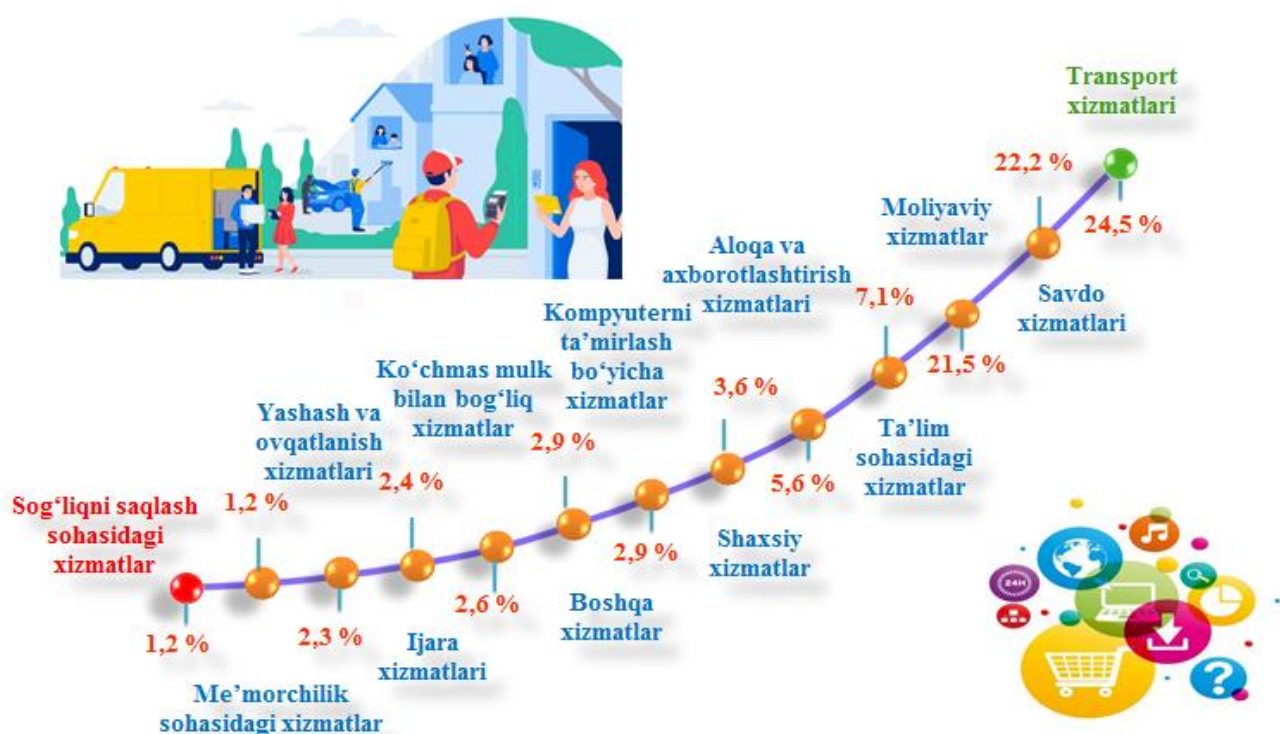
Transport xizmatlari

22,2 %

Moliyaviy xizmatlar

24,5 %

Aloqa va axborotlashtirish xizmatlari

7,1%

Savdo xizmatlari

Kompyuterni ta’mirlash bo‘yicha xizmatlar

21,5 %

Ko‘chmas mulk bilan bog‘liq xizmatlar

3,6 %

Yashash va ovqatlanish xizmatlari

Ta’lim sohasidagi xizmatlar

2,9 %

2,4 %

5,6 %

Sog‘liqni saqlash sohasidagi xizmatlar

1,2 %

2,9 %

Shaxsiy xizmatlar

2,6 %

1,2 %

2,3 %

Boshqa xizmatlar

Ijara xizmatlari

Me’morchilik sohasidagi xizmatlar

24H